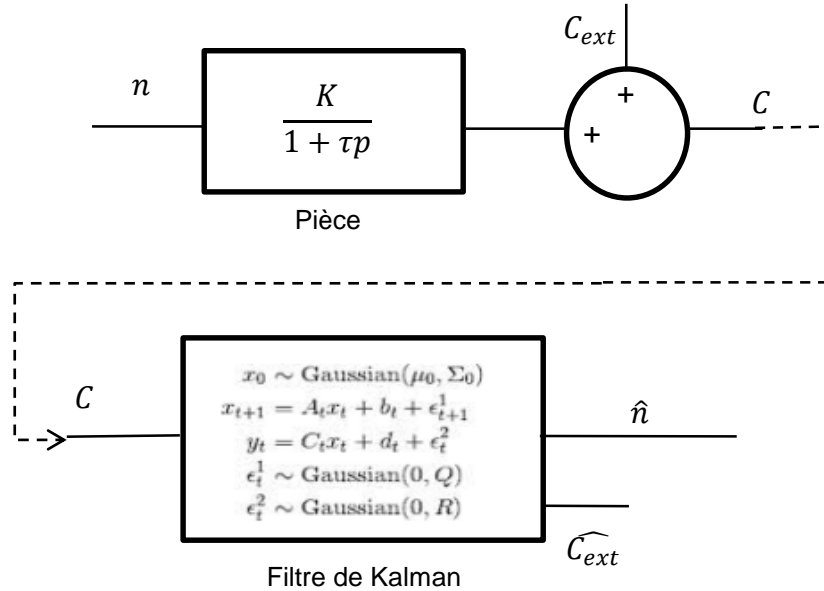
$C_{ext}$

$n$

$\frac{K}{1+\tau p}$

+

+

$C$

Pièce

$C$

$x_0 \sim \text{Gaussian}(\mu_0, \Sigma_0)$
$x_{t+1} = A_t x_t + b_t + \epsilon_{t+1}^1$
$y_t = C_t x_t + d_t + \epsilon_t^2$
$\epsilon_t^1 \sim \text{Gaussian}(0, Q)$
$\epsilon_t^2 \sim \text{Gaussian}(0, R)$

$\hat{n}$

$\widehat{C_{ext}}$

Filtre de Kalman